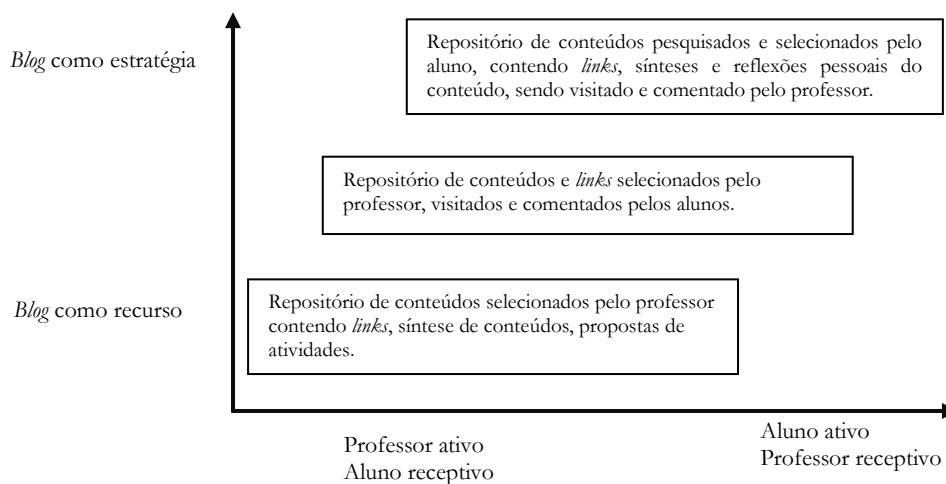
Blog como estratégia

Repositório de conteúdos pesquisados e selecionados pelo aluno, contendo links, sínteses e reflexões pessoais do conteúdo, sendo visitado e comentado pelo professor.

Repositório de conteúdos e links selecionados pelo professor, visitados e comentados pelos alunos.

Blog como recurso

Repositório de conteúdos selecionados pelo professor contendo links, síntese de conteúdos, propostas de atividades.

Professor ativo
Aluno receptivo

Aluno ativo
Professor receptivo